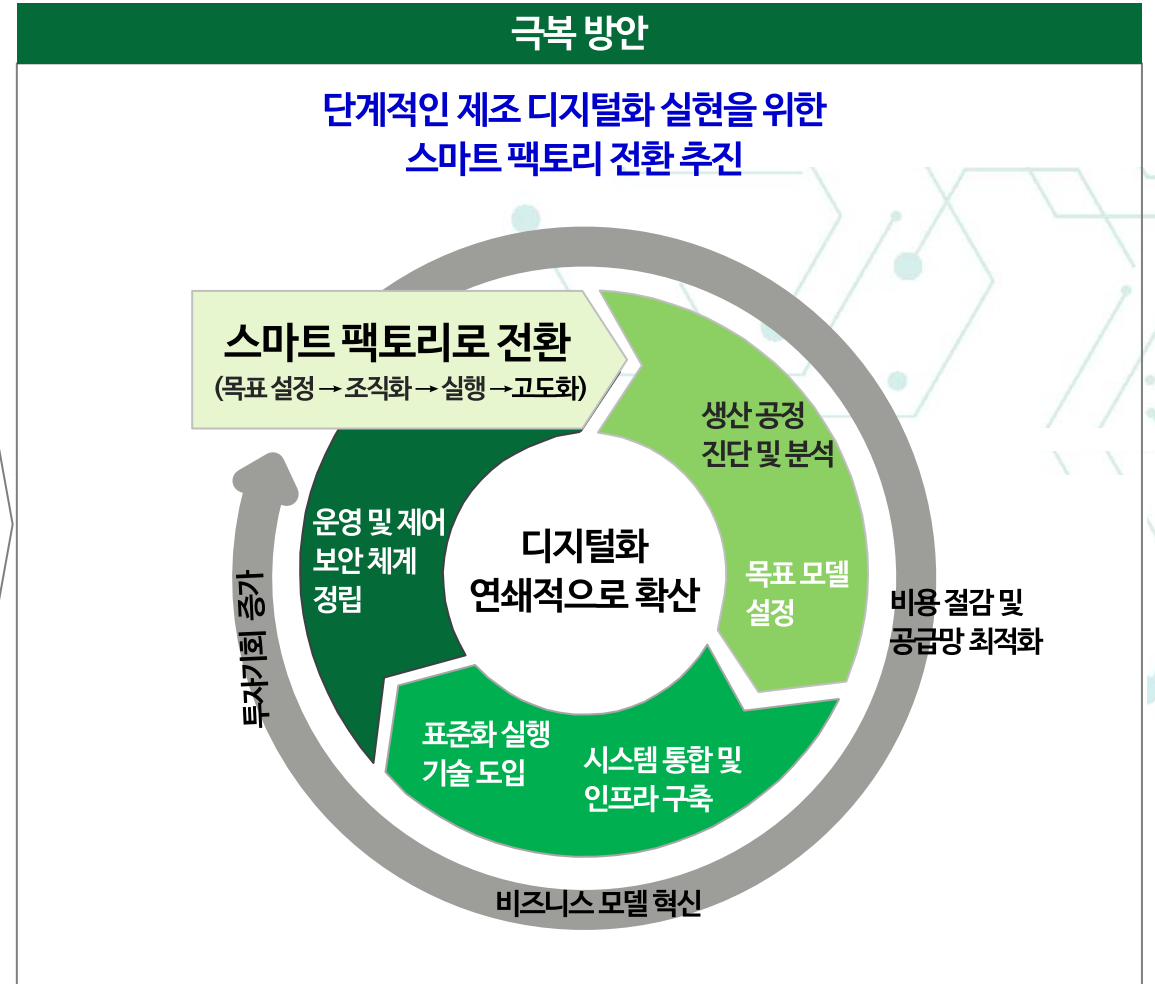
극복 방안

단계적인 제조 디지털화 실현을 위한
스마트 팩토리 전환 추진

스마트 팩토리로 전환
(목표 설정 → 조직화 → 실행 → 고도화)

생산 공정
진단 및 분석

목표 모델
설정

디지털화
연쇄적으로 확산

운영 및 제어
보안 체계
정립

표준화 실행
기술 도입

시스템 통합 및
인프라 구축

비용 절감 및
공급망 최적화

비즈니스 모델 혁신

투자기회 증가